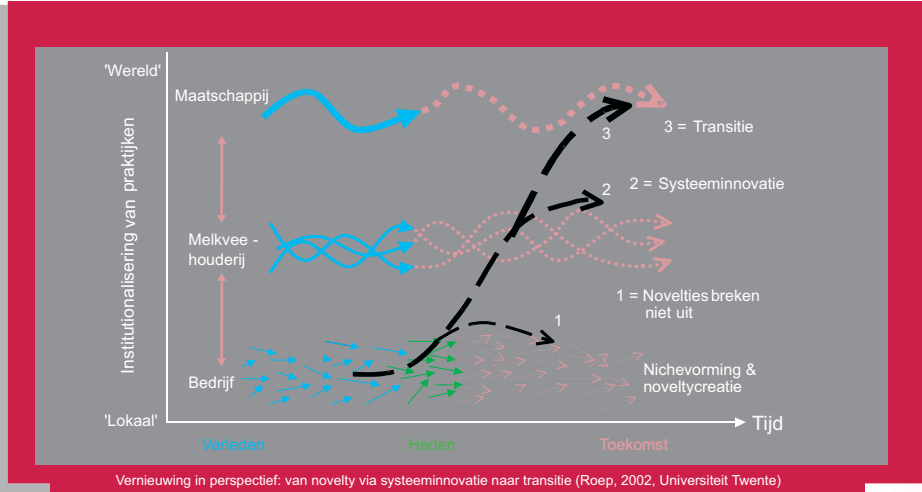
'Wereld'

Institutionalisering van praktijken

Maatschappij

Melkvee - houderij

Bedrijf

'Lokaal'

3

3 = Transitie

2

2 = Systeeminnovatie

1 = Novelties breken niet uit

1

Nichevorming & noveltycreatie

Tijd

Verleden

Heden

Toekomst

Vernieuwing in perspectief: van novelty via systeeminnovatie naar transitie (Roep, 2002, Universiteit Twente)